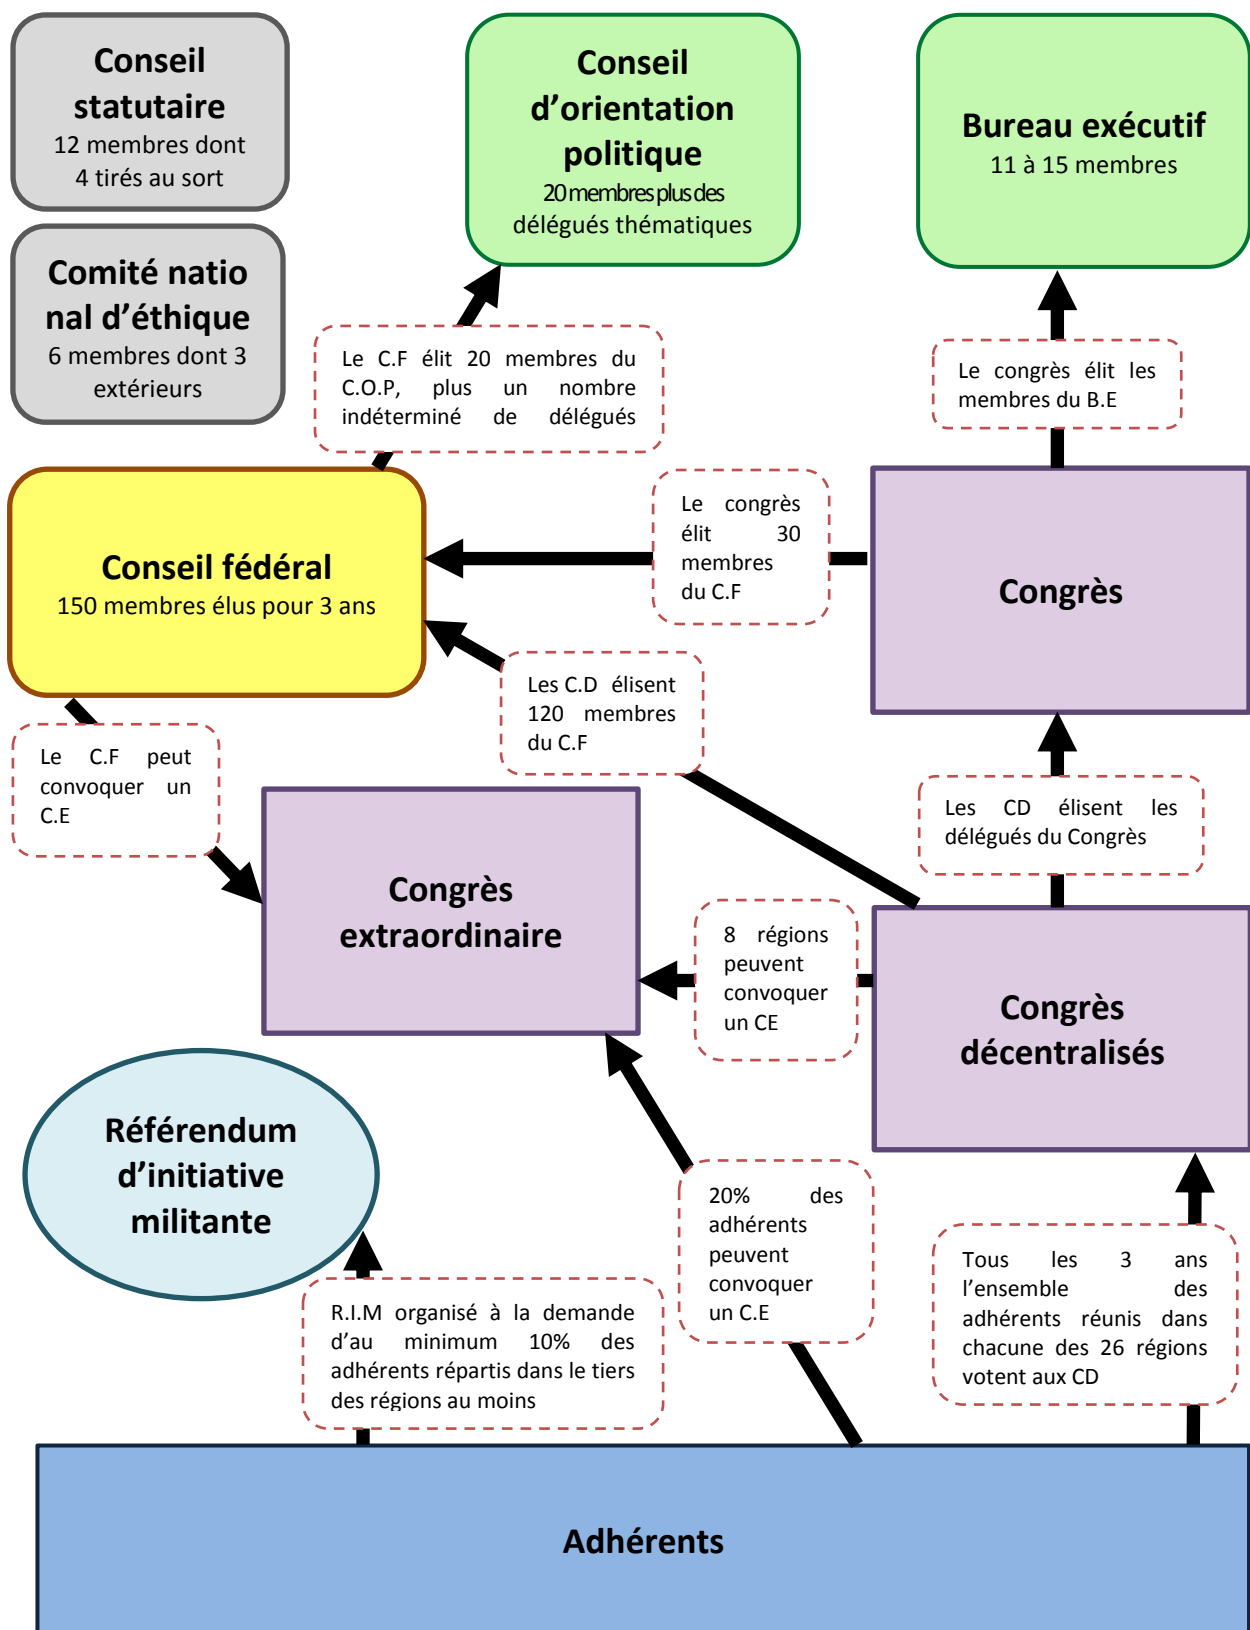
Conseil statutaire
12 membres dont 4 tirés au sort

Conseil d'orientation politique
20 membres plus des délégués thématiques

Bureau exécutif
11 à 15 membres

Comité natio nal d'éthique
6 membres dont 3 extérieurs

Le C.F élit 20 membres du C.O.P, plus un nombre indéterminé de délégués

Le congrès élit les membres du B.E

Conseil fédéral
150 membres élus pour 3 ans

Le congrès élit 30 membres du C.F

Congrès

Les C.D élisent 120 membres du C.F

Le C.F peut convoquer un C.E

Congrès extraordinaire

Les CD élisent les délégués du Congrès

8 régions peuvent convoquer un CE

Congrès décentralisés

Référendum d'initiative militante

20% des adhérents peuvent convoquer un C.E

Tous les 3 ans l'ensemble des adhérents réunis dans chacune des 26 régions votent aux CD

R.I.M organisé à la demande d'au minimum 10% des adhérents répartis dans le tiers des régions au moins

Adhérents